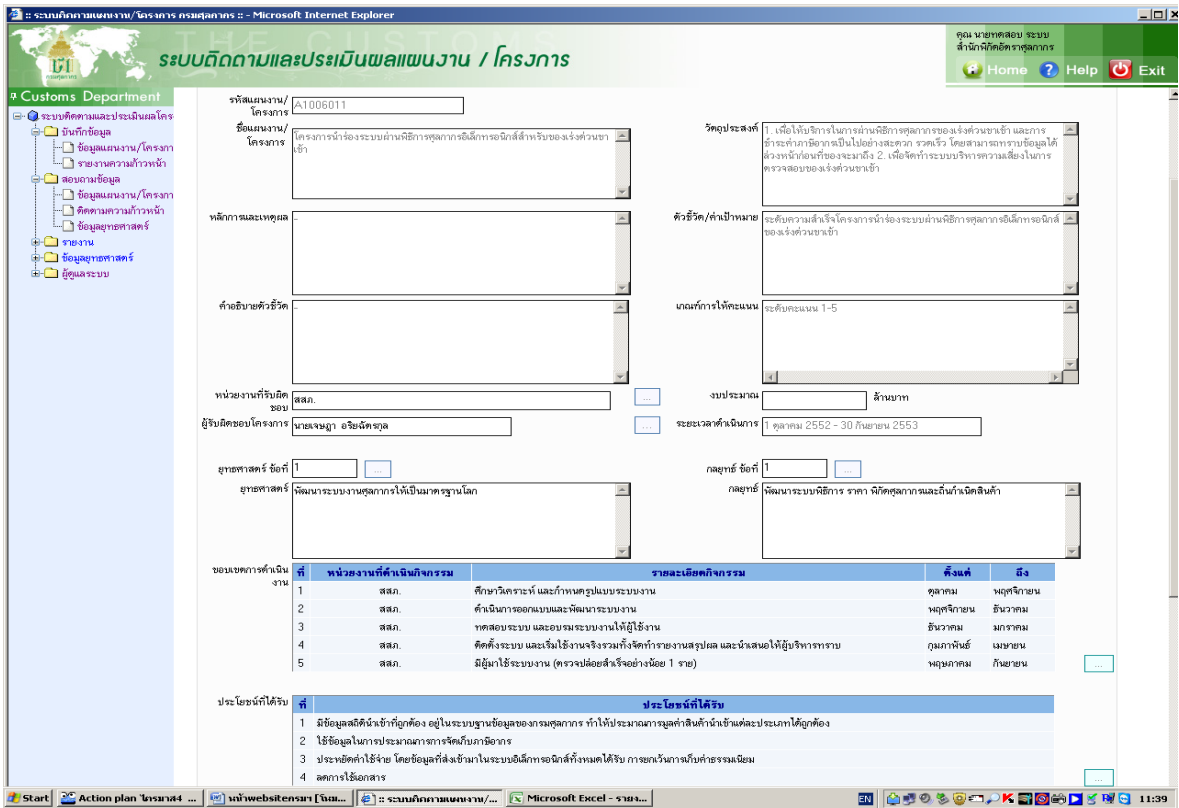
:: ระบบติดตามแผนงาน/โครงการ กรมศุลกากร :: - Microsoft Internet Explorer

ระบบติดตามและประเมินผลแผนงาน / โครงการ

คุณ นายทดสอบ ระบบ
สำนักพิกัดอัตราศุลกากร

Home Help Exit

Customs Department

ระบบติดตามและประเมินผลโคร
บันทึกข้อมูล
ข้อมูลแผนงาน/โครงกา
รายงานความก้าวหน้า
สอบถามข้อมูล
ข้อมูลแผนงาน/โครงกา
ติดตามความก้าวหน้า
ข้อมูลยุทธศาสตร์
รายงาน
ข้อมูลยุทธศาสตร์
ผู้ดูแลระบบ

รหัสแผนงาน/โครงการ A1006011

ชื่อแผนงาน/โครงการ โครงการนำร่องระบบผ่านพิธีการศุลกากรอิเล็กทรอนิกส์สำหรับของเร่งด่วนขาเข้า

วัตถุประสงค์ 1. เพื่อให้บริการในการผ่านพิธีการศุลกากรของเร่งด่วนขาเข้า และการชำระค่าภาษีอากรเป็นไปอย่างสะดวก รวดเร็ว โดยสามารถทราบข้อมูลได้ล่วงหน้าก่อนที่ของจะมาถึง 2. เพื่อจัดทำระบบบริหารความเสี่ยงในการตรวจสอบของเร่งด่วนขาเข้า

หลักการและเหตุผล -

ตัวชี้วัด/ค่าเป้าหมาย ระดับความสำเร็จโครงการนำร่องระบบผ่านพิธีการศุลกากรอิเล็กทรอนิกส์ของเร่งด่วนขาเข้า

คำอธิบายตัวชี้วัด -

เกณฑ์การให้คะแนน ระดับคะแนน 1-5

หน่วยงานที่รับผิดชอบ สสภ.

งบประมาณ ล้านบาท

ผู้รับผิดชอบโครงการ นายเจษฎา อริยฉัตรกุล

ระยะเวลาดำเนินการ 1 ตุลาคม 2552 - 30 กันยายน 2553

ยุทธศาสตร์ ข้อที่ 1

กลยุทธ์ ข้อที่ 1

ยุทธศาสตร์ พัฒนาระบบงานศุลกากรให้เป็นมาตรฐานโลก

กลยุทธ์ พัฒนาระบบพิธีการ ราคา พิกัดศุลกากรและถิ่นกำเนิดสินค้า

ขอบเขตการดำเนินงาน

| ที่ | หน่วยงานที่ดำเนินกิจกรรม | รายละเอียดกิจกรรม | ตั้งแต่ | ถึง |
|---|---|---|---|---|
| 1 | สสภ. | ศึกษาวิเคราะห์ และกำหนดรูปแบบระบบงาน | ตุลาคม | พฤศจิกายน |
| 2 | สสภ. | ดำเนินการออกแบบและพัฒนาระบบงาน | พฤศจิกายน | ธันวาคม |
| 3 | สสภ. | ทดสอบระบบ และอบรมระบบงานให้ผู้ใช้งาน | ธันวาคม | มกราคม |
| 4 | สสภ. | ติดตั้งระบบ และเริ่มใช้งานจริงรวมทั้งจัดทำรายงานสรุปผล และนำเสนอให้ผู้บริหารทราบ | กุมภาพันธ์ | เมษายน |
| 5 | สสภ. | มีผู้มาใช้ระบบงาน (ตรวจปล่อยสำเร็จอย่างน้อย 1 ราย) | พฤษภาคม | กันยายน |

ประโยชน์ที่ได้รับ

| ที่ | ประโยชน์ที่ได้รับ |
|---|---|
| 1 | มีข้อมูลสถิตินำเข้าที่ถูกต้อง อยู่ในระบบฐานข้อมูลของกรมศุลกากร ทำให้ประมาณการมูลค่าสินค้านำเข้าแต่ละประเภทได้ถูกต้อง |
| 2 | ใช้ข้อมูลในการประมาณการการจัดเก็บภาษีอากร |
| 3 | ประหยัดค่าใช้จ่าย โดยข้อมูลที่ส่งเข้ามาในระบบอิเล็กทรอนิกส์ทั้งหมดได้รับ การยกเว้นการเก็บค่าธรรมเนียม |
| 4 | ลดการใช้เอกสาร |

Start | Action plan ไตรมาส4 ... | หน้าwebsitensum [โหม... | :: ระบบติดตามแผนงาน/... | Microsoft Excel - รายง... | EN | 11:39